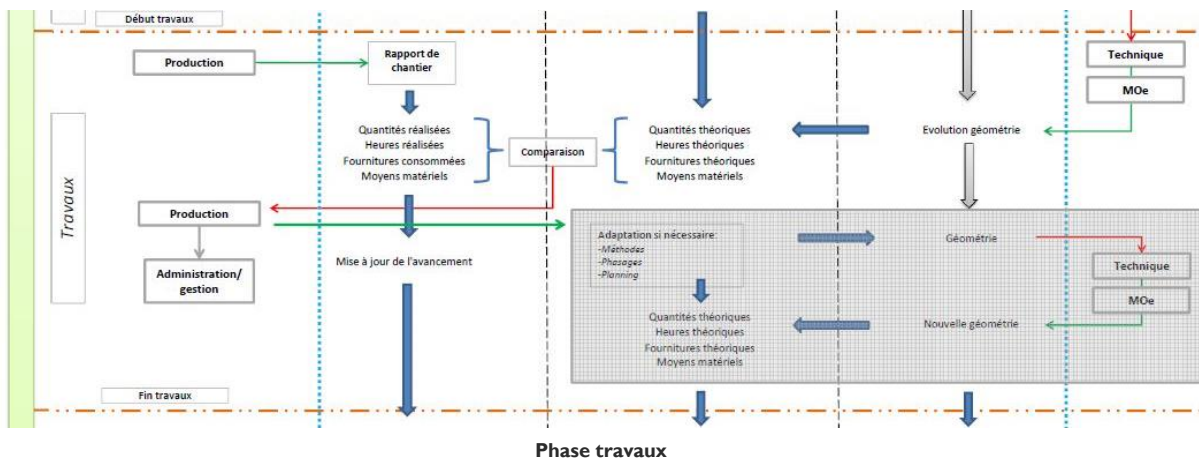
Début travaux

Travaux

Production

Rapport de chantier

Quantités réalisées
Heures réalisées
Fournitures consommées
Moyens matériels

Comparaison

Quantités théoriques
Heures théoriques
Fournitures théoriques
Moyens matériels

Evolution géométrie

Technique

MOe

Production

Administration/ gestion

Mise à jour de l'avancement

Adaptation si nécessaire:
-Méthodes
-Phasages
-Planning

Géométrie

Technique

MOe

Quantités théoriques
Heures théoriques
Fournitures théoriques
Moyens matériels

Nouvelle géométrie

Fin travaux

Phase travaux